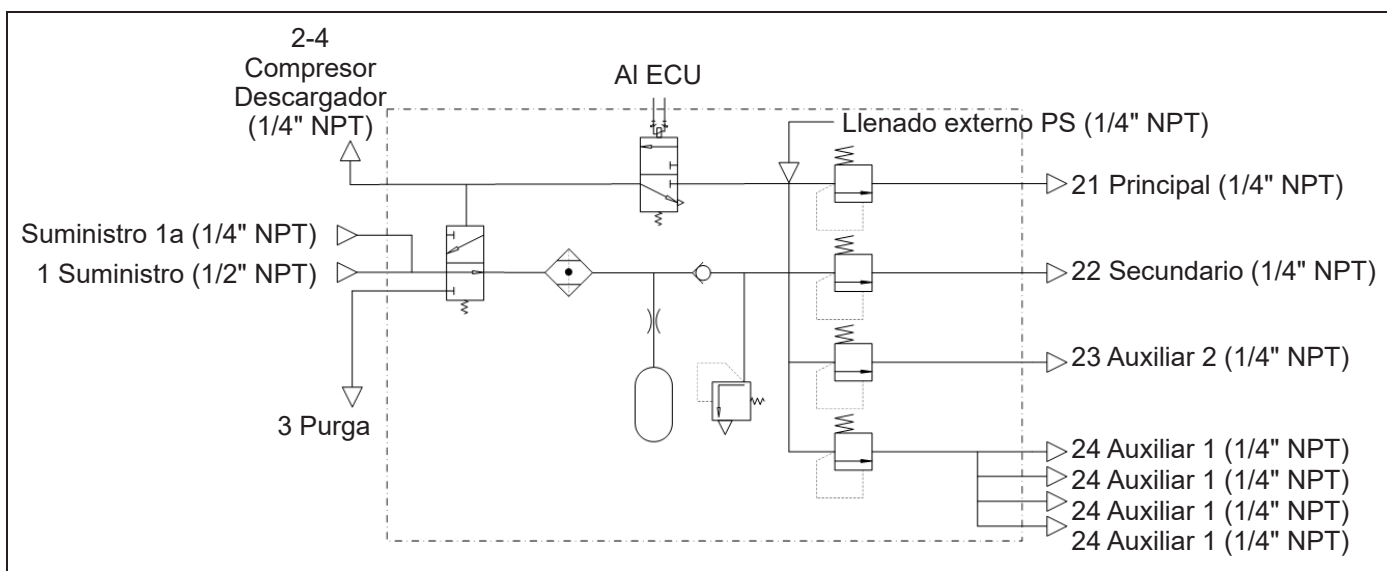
2-4
Compresor
Descargador
(1/4" NPT)

Al ECU

Llenado externo PS (1/4" NPT)

21 Principal (1/4" NPT)

Suministro 1a (1/4" NPT)
1 Suministro (1/2" NPT)

22 Secundario (1/4" NPT)

23 Auxiliar 2 (1/4" NPT)

3 Purga

24 Auxiliar 1 (1/4" NPT)
24 Auxiliar 1 (1/4" NPT)
24 Auxiliar 1 (1/4" NPT)
24 Auxiliar 1 (1/4" NPT)